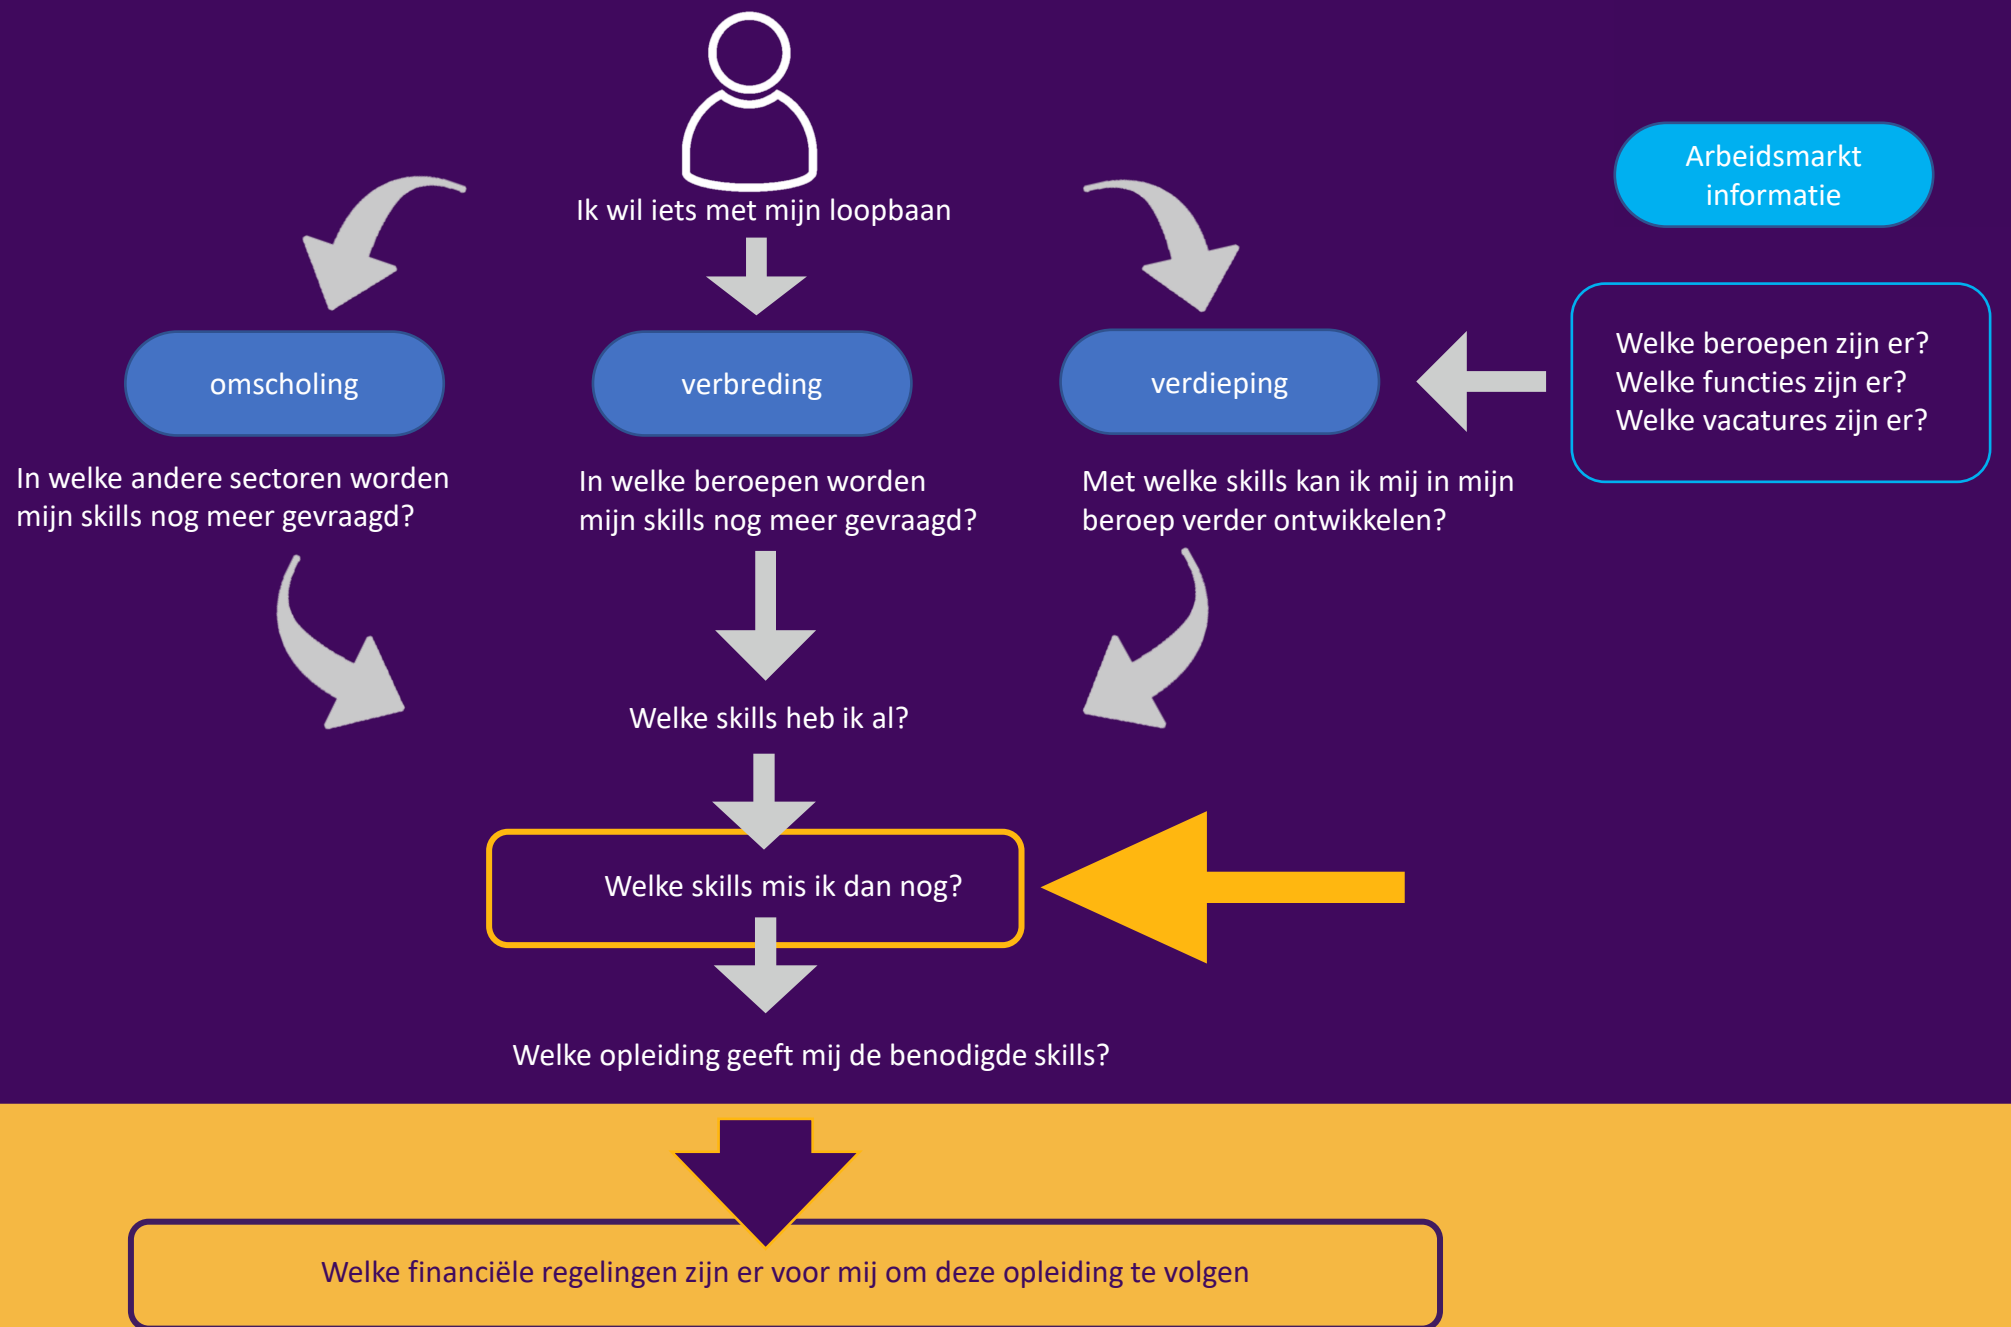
Ik wil iets met mijn loopbaan

Arbeidsmarkt informatie

omscholing

verbreding

verdieping

Welke beroepen zijn er?
Welke functies zijn er?
Welke vacatures zijn er?

In welke andere sectoren worden mijn skills nog meer gevraagd?

In welke beroepen worden mijn skills nog meer gevraagd?

Met welke skills kan ik mij in mijn beroep verder ontwikkelen?

Welke skills heb ik al?

Welke skills mis ik dan nog?

Welke opleiding geeft mij de benodigde skills?

Welke financiële regelingen zijn er voor mij om deze opleiding te volgen